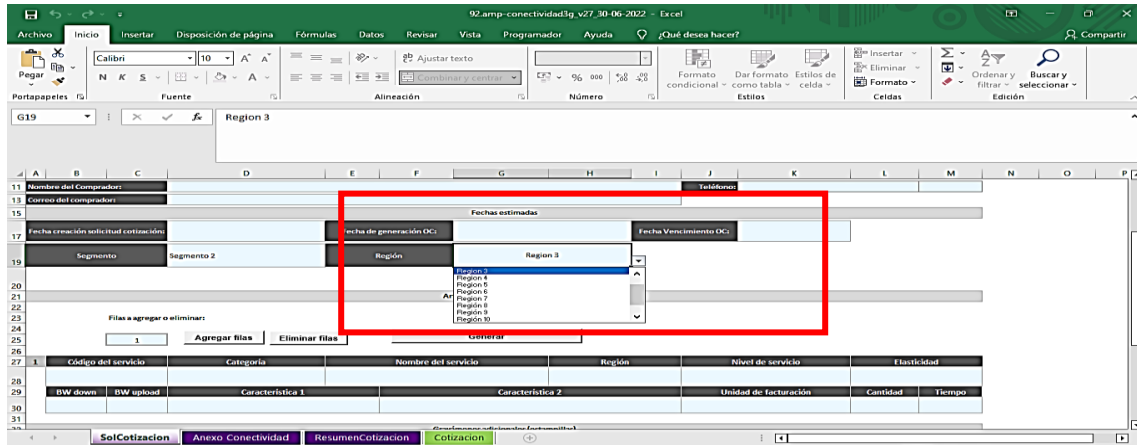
92.amp-conectividad3g_v27_30-06-2022 - Excel

Archivo Inicio Insertar Disposición de página Fórmulas Datos Revisar Vista Programador Ayuda ¿Qué desea hacer? Compartir

Pegar Calibri 10 A A N K S Ajustar texto Combinar y centrar % 000 Formato condicional Dar formato como tabla Estilos de celda Insertar Eliminar Formato Ordenar y filtrar Buscar y seleccionar

Portapapeles Fuente Alineación Número Estilos Celdas Edición

G19 Region 3

11 Nombre del Comprador: Teléfono:
13 Correo del comprador:
15 Fechas estimadas
17 Fecha creación solicitud cotización: Fecha de generación OC: Fecha Vencimiento OC:
19 Segmento Segmento 2 Región Region 3

Region 3
Region 4
Region 5
Region 6
Region 7
Region 8
Region 9
Region 10

Filas a agregar o eliminar:
1 Agregar filas Eliminar filas Generar

| 1 | Código del servicio | Categoría | Nombre del servicio | Región | Nivel de servicio | Elasticidad |
|---|---|---|---|---|---|---|

| BW down | BW upload | Caracteristica 1 | Caracteristica 2 | Unidad de facturación | Cantidad | Tiempo |
|---|---|---|---|---|---|---|

SolCotizacion Anexo Conectividad ResumenCotizacion Cotizacion